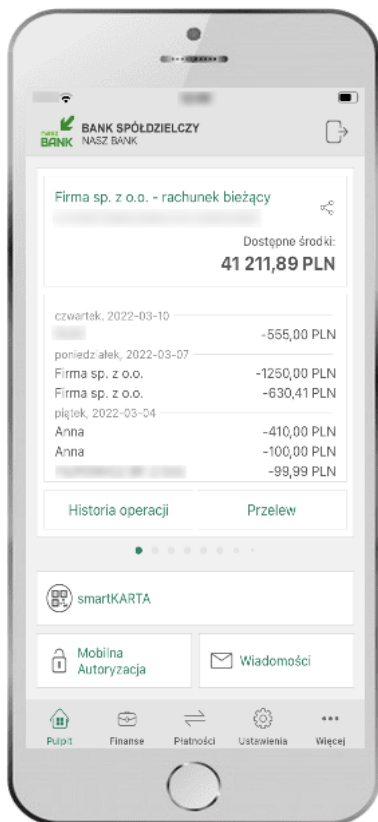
nasz BANK BANK SPÓŁDZIELCZY
NASZ BANK

Firma sp. z o.o. - rachunek bieżący
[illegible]

Dostępne środki:
41 211,89 PLN

czwartek, 2022-03-10
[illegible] -555,00 PLN
poniedziałek, 2022-03-07
Firma sp. z o.o. -1250,00 PLN
Firma sp. z o.o. -630,41 PLN
piątek, 2022-03-04
Anna -410,00 PLN
Anna -100,00 PLN
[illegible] -99,99 PLN

Historia operacji
Przelew

smartKARTA

Mobilna Autoryzacja
Wiadomości

Pulpit
Finanse
Płatności
Ustawienia
Więcej